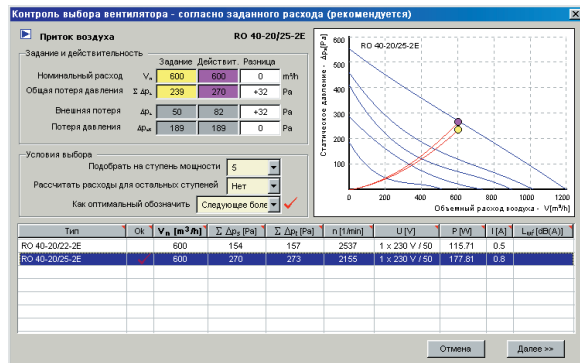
Контроль выбора вентилятора - согласно заданного расхода (рекомендуется)

Приток воздуха RO 40-20/25-2E

Задание и действительность

| | | Задание | Действит. | Разница | |
|---|---|---|---|---|---|
| Номинальный расход | $V_n$ | 600 | 600 | 0 | m³/h |
| Общая потеря давления | $\sum \Delta p_s$ | 239 | 270 | +32 | Pa |
| Внешняя потеря | $\Delta p_s$ | 50 | 82 | +32 | Pa |
| Потеря давления | $\Delta p_{el}$ | 189 | 189 | 0 | Pa |

Условия выбора

Подобрать на ступень мощности 5

Рассчитать расходы для остальных ступеней Нет

Как оптимальный обозначить Следующее боле

RO 40-20/25-2E

Статическое давление - $\Delta p_s$[Pa]

600
500
400
300
200
100
0

0 400 800 1200

Объемный расход воздуха - V[m³/h]

| Тип | Ok | $V_n$ [m³/h] | $\sum \Delta p_s$ [Pa] | $\sum \Delta p_t$ [Pa] | n [1/min] | U [V] | P [W] | I [A] | $L_{wf}$ [dB(A)] |
|---|---|---|---|---|---|---|---|---|---|
| RO 40-20/22-2E | | 600 | 154 | 157 | 2537 | 1 x 230 V / 50 | 115.71 | 0.5 | |
| RO 40-20/25-2E | ✓ | 600 | 270 | 273 | 2155 | 1 x 230 V / 50 | 177.81 | 0.8 | |

Отмена Далее >>